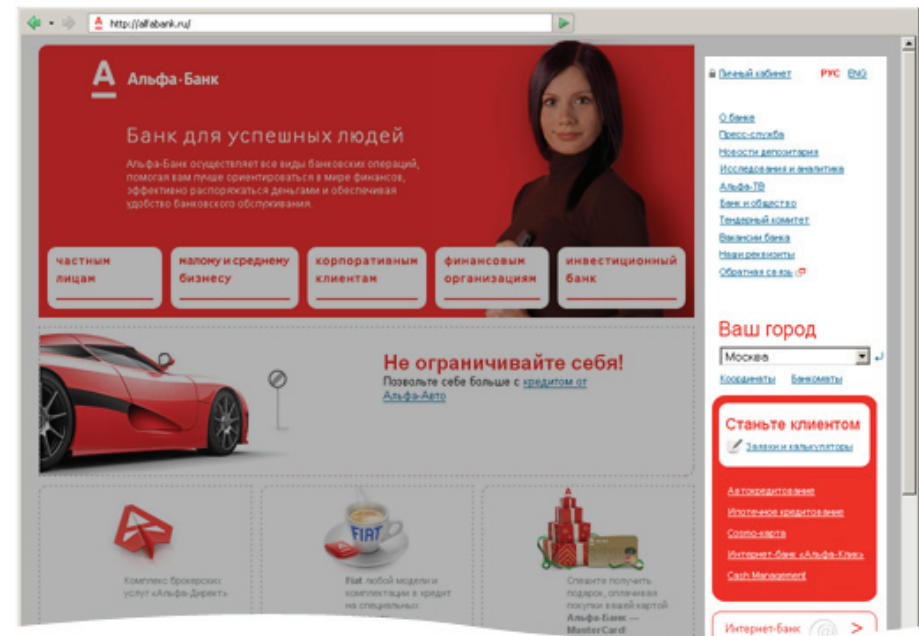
http://alfabank.ru/

Альфа-Банк

Банк для успешных людей

Альфа-Банк осуществляет все виды банковских операций, помогая вам лучше ориентироваться в мире финансов, эффективно распоряжаться деньгами и обеспечивая удобство банковского обслуживания.

частным лицам

малому и среднему бизнесу

корпоративным клиентам

финансовым организациям

инвестиционный банк

Не ограничивайте себя!

Позвольте себе больше с кредитом от Альфа-Авто

Комплекс брокерских услуг «Альфа-Директ»

FIAT

Fiat любой модели и комплектации в кредит на специальных

Спешите получить подарок, оплачивая покупки вашей картой Альфа-Банк — MasterCard

Личный кабинет РУС ENG

О банке
Пресс-служба
Новости депозитария
Исследования и аналитика
Альфа-ТВ
Банк и общество
Тендерный комитет
Вакансии банка
Наши реквизиты
Обратная связь

Ваш город

Москва

Координаты Банкоматы

Станьте клиентом

Заявки и калькуляторы

Автокредитование
Ипотечное кредитование
Cosmo-карта
Интернет-банк «Альфа-Клик»
Cash Management

Интернет-банк